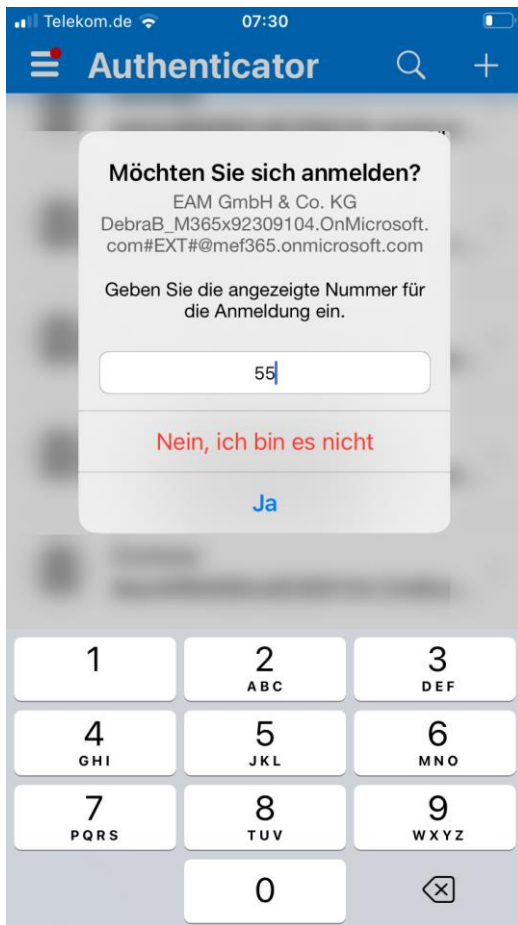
Telekom.de 07:30

Authenticator

Möchten Sie sich anmelden?

EAM GmbH & Co. KG
DebraB_M365x92309104.OnMicrosoft.com#EXT#@mef365.onmicrosoft.com

Geben Sie die angezeigte Nummer für die Anmeldung ein.

55

Nein, ich bin es nicht

Ja

1
2 ABC
3 DEF
4 GHI
5 JKL
6 MNO
7 PQRS
8 TUV
9 WXYZ
0